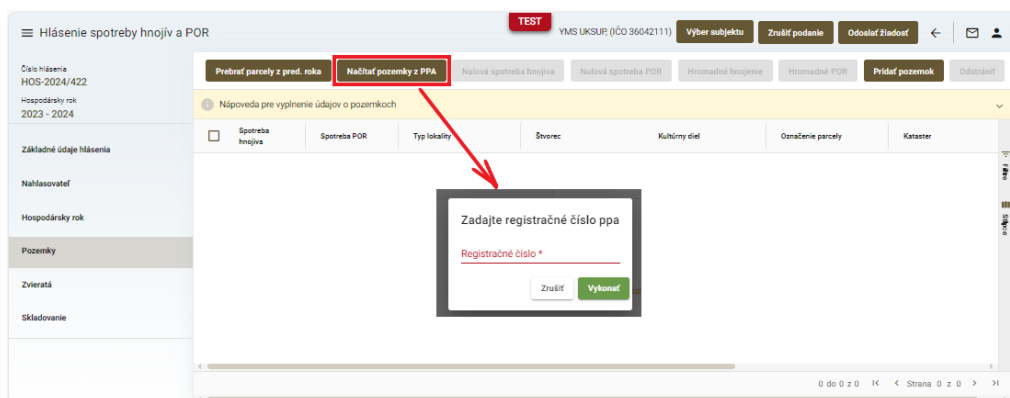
Hlásenie spotreby hnojív a POR

TEST

YMS UKSUP, (IČO 36042111)

Výber subjektu

Zrušiť podanie

Odoslať žiadosť

Číslo hlásenia
HOS-2024/422

Hospodársky rok
2023 - 2024

Základné údaje hlásenia

Nahlasovateľ

Hospodársky rok

Pozemky

Zvieratá

Skladovanie

Prebrať parcely z pred. roka

Načítať pozemky z PPA

Nulová spotreba hnojiva

Nulová spotreba POR

Hromadné hnojenie

Hromadné POR

Pridať pozemok

Odstrániť

Nápoveda pre vyplnenie údajov o pozemkoch

| Spotreba hnojiva | Spotreba POR | Typ lokality | Štvorec | Kultúrny diel | Označenie parcely | Kataster |
|---|---|---|---|---|---|---|

Filtre

Stĺpce

Zadajte registračné číslo ppa

Registračné číslo *

Zrušiť

Vykonať

0 do 0 z 0

Strana 0 z 0